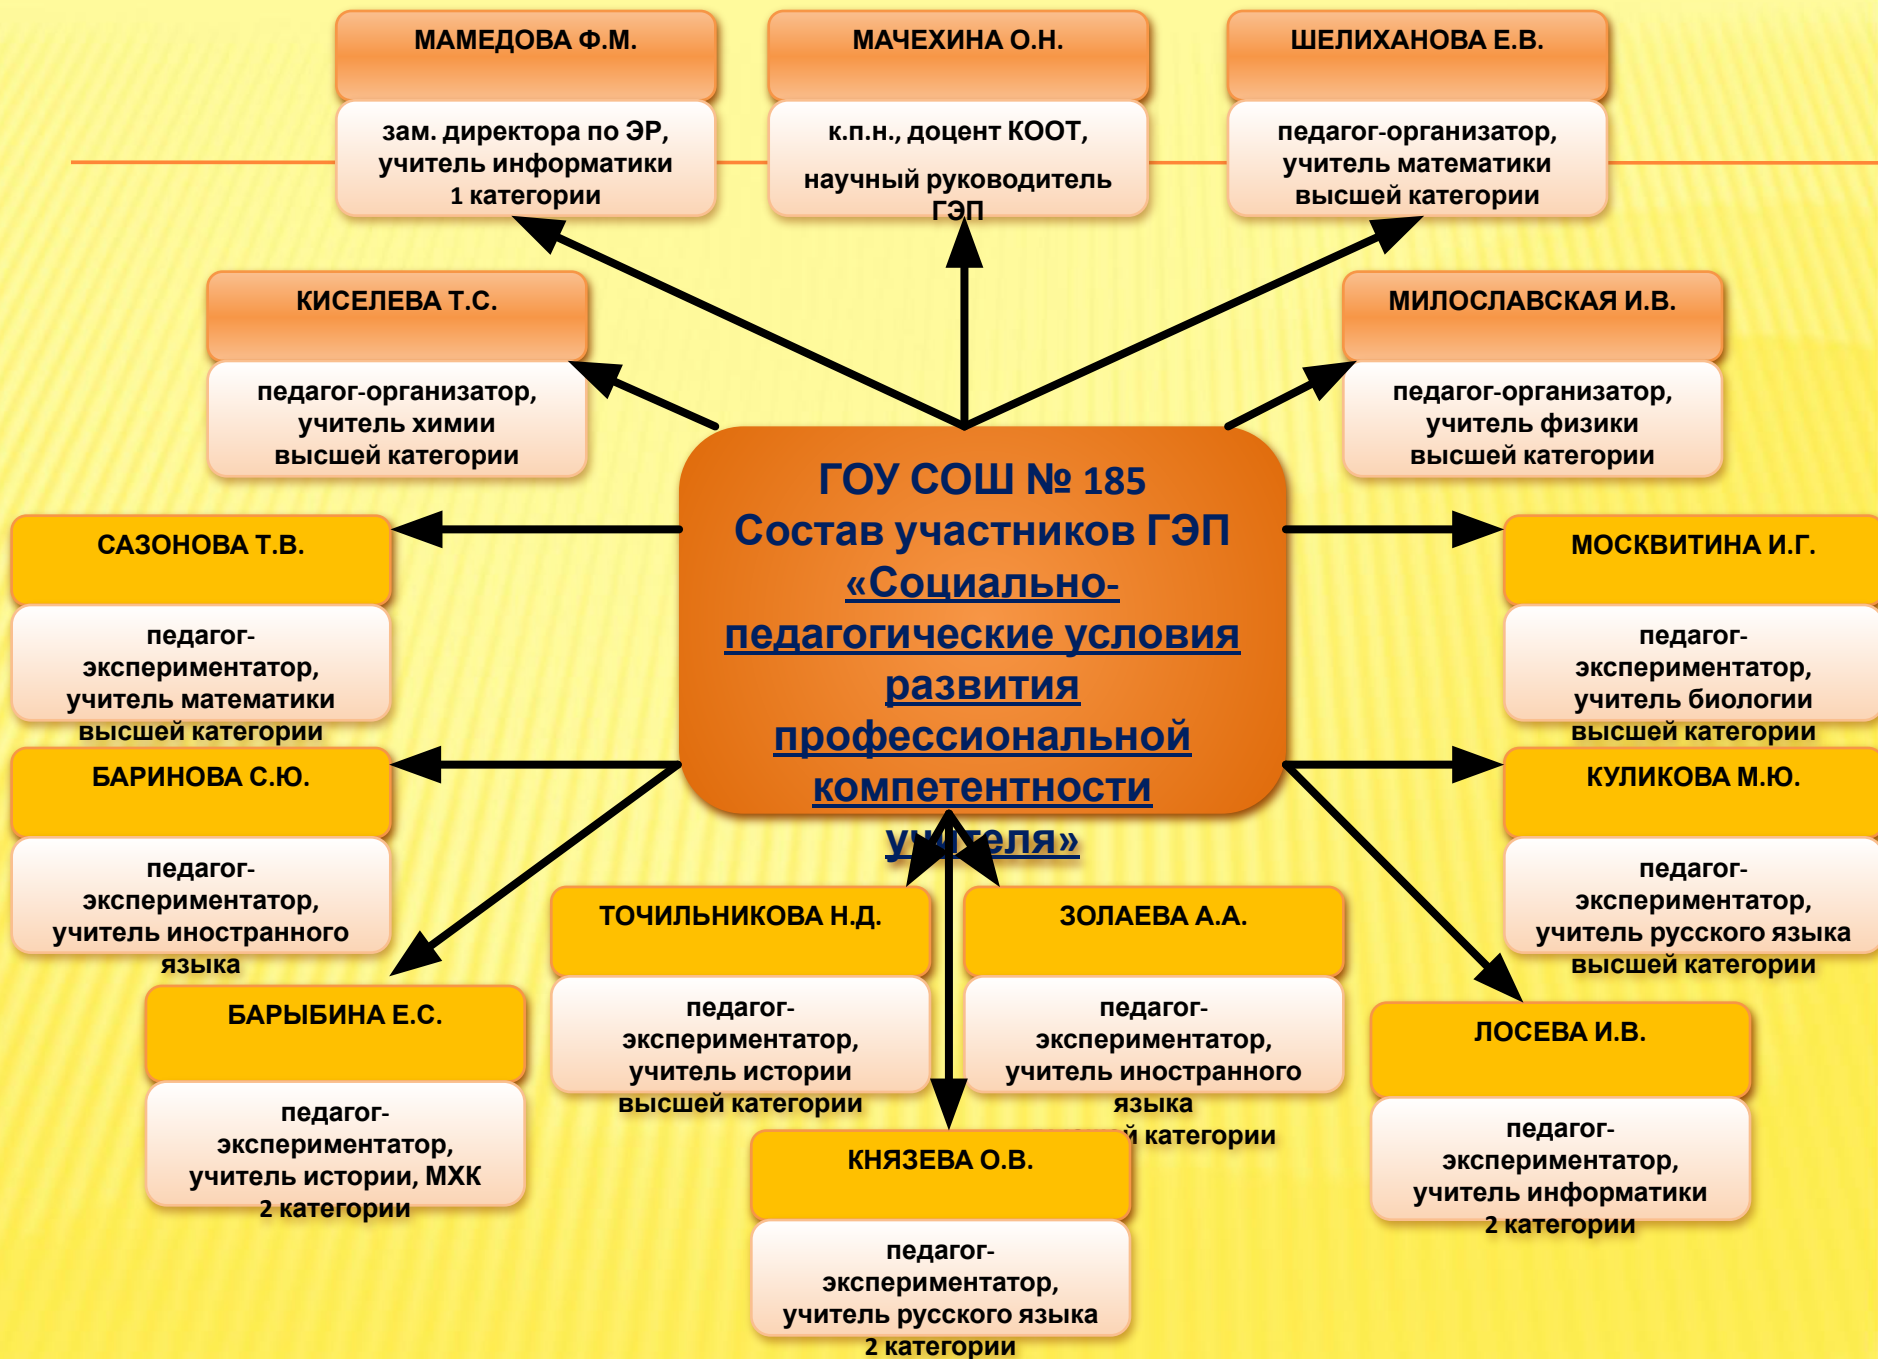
ГОУ СОШ № 185
Состав участников ГЭП
«Социально-педагогические условия развития профессиональной компетентности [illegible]теля»

МАМЕДОВА Ф.М.
зам. директора по ЭР, учитель информатики 1 категории

МАЧЕХИНА О.Н.
к.п.н., доцент КООТ,
научный руководитель ГЭП

ШЕЛИХАНОВА Е.В.
педагог-организатор, учитель математики высшей категории

КИСЕЛЕВА Т.С.
педагог-организатор, учитель химии высшей категории

МИЛОСЛАВСКАЯ И.В.
педагог-организатор, учитель физики высшей категории

САЗОНОВА Т.В.
педагог-экспериментатор, учитель математики высшей категории

МОСКВИТИНА И.Г.
педагог-экспериментатор, учитель биологии высшей категории

БАРИНОВА С.Ю.
педагог-экспериментатор, учитель иностранного языка

КУЛИКОВА М.Ю.
педагог-экспериментатор, учитель русского языка высшей категории

ТОЧИЛЬНИКОВА Н.Д.
педагог-экспериментатор, учитель истории высшей категории

ЗОЛАЕВА А.А.
педагог-экспериментатор, учитель иностранного языка
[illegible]й категории

БАРЫБИНА Е.С.
педагог-экспериментатор, учитель истории, МХК 2 категории

ЛОСЕВА И.В.
педагог-экспериментатор, учитель информатики 2 категории

КНЯЗЕВА О.В.
педагог-экспериментатор, учитель русского языка 2 категории